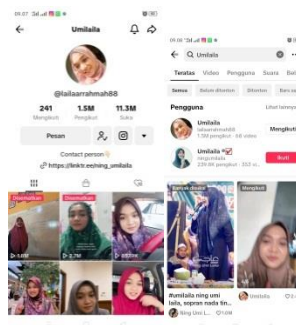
09:07

Umilaila

@lailaarrahmah88

241 Mengikuti

1.5M Pengikut

11.3M Suka

Pesan

Contact person

https://linktr.ee/ning_umilaila

Disematkan

Disematkan

1.0M

2.7M

09:07

Umilaila

Teratas Video Pengguna Suara

Semua Belum ditonton Ditonton

Pengguna

Lihat lainnya

Umilaila

lailaarrahmah88

1.5M pengikut · 46 video

Mengikuti

Umilaila

ningumilaila

229.4K pengikut · 352 vi...

Ikuti

Banyak disukai

Mengikuti

#umilaila ning umi laila, sopran nada tin...

Ning Umi L... 1.0M

Umilaila